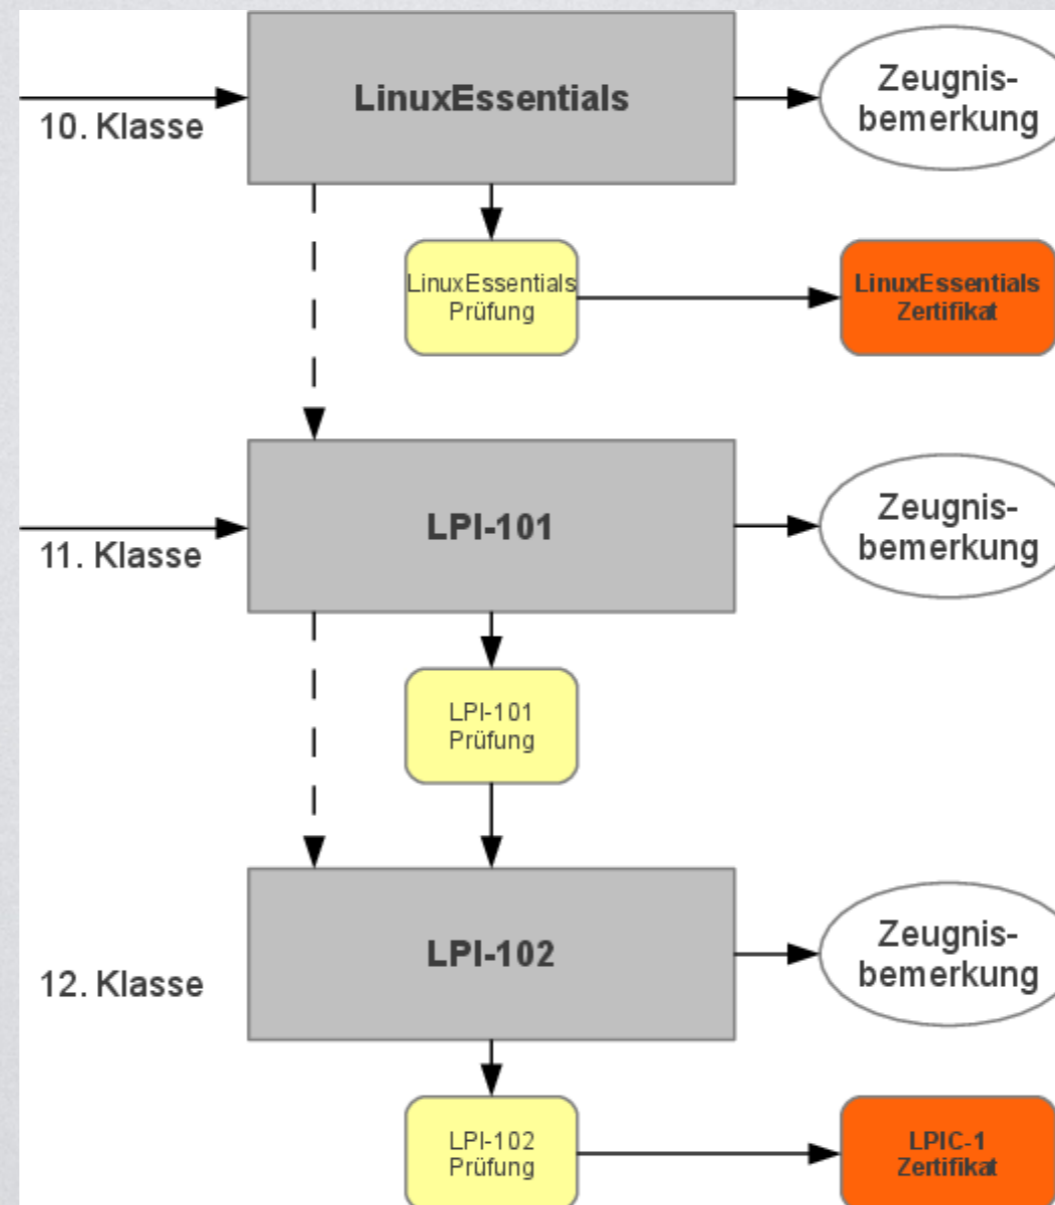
10. Klasse

LinuxEssentials

Zeugnis-
bemerkung

LinuxEssentials
Prüfung

LinuxEssentials
Zertifikat

11. Klasse

LPI-101

Zeugnis-
bemerkung

LPI-101
Prüfung

12. Klasse

LPI-102

Zeugnis-
bemerkung

LPI-102
Prüfung

LPIC-1
Zertifikat